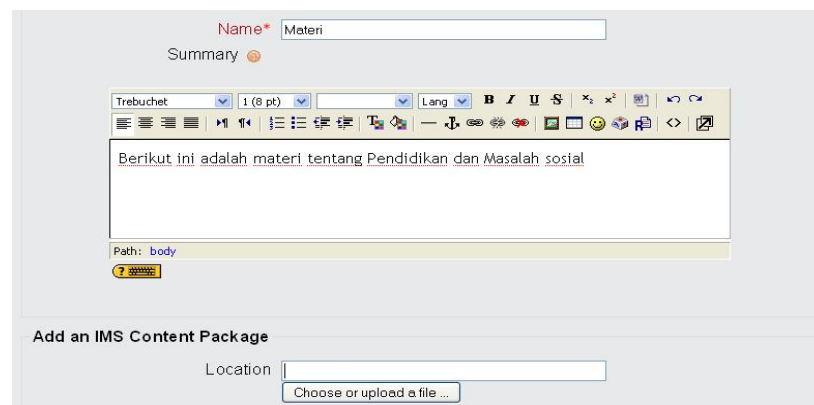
Name* Materi

Summary

Trebuchet 1 (8 pt) Lang B I U S $x_2$ $x^2$

Berikut ini adalah materi tentang Pendidikan dan Masalah sosial

Path: body

Add an IMS Content Package

Location

Choose or upload a file ...